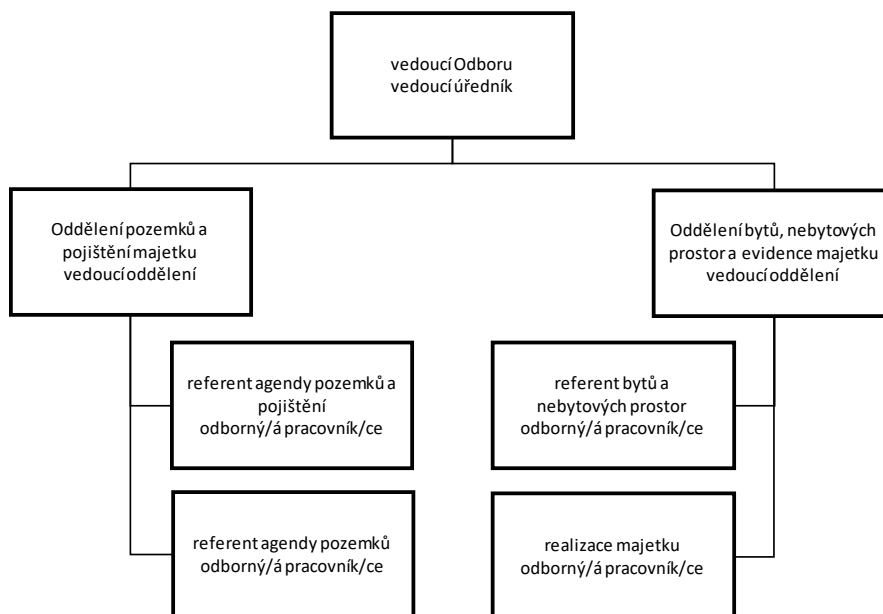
vedoucí Odboru
vedoucí úředník

Oddělení pozemků a pojištění majetku
vedoucí oddělení

Oddělení bytů, nebytových prostor a evidence majetku
vedoucí oddělení

referent agendy pozemků a pojištění
odborný/á pracovník/ce

referent agendy pozemků
odborný/á pracovník/ce

referent bytů a nebytových prostor
odborný/á pracovník/ce

realizace majetku
odborný/á pracovník/ce